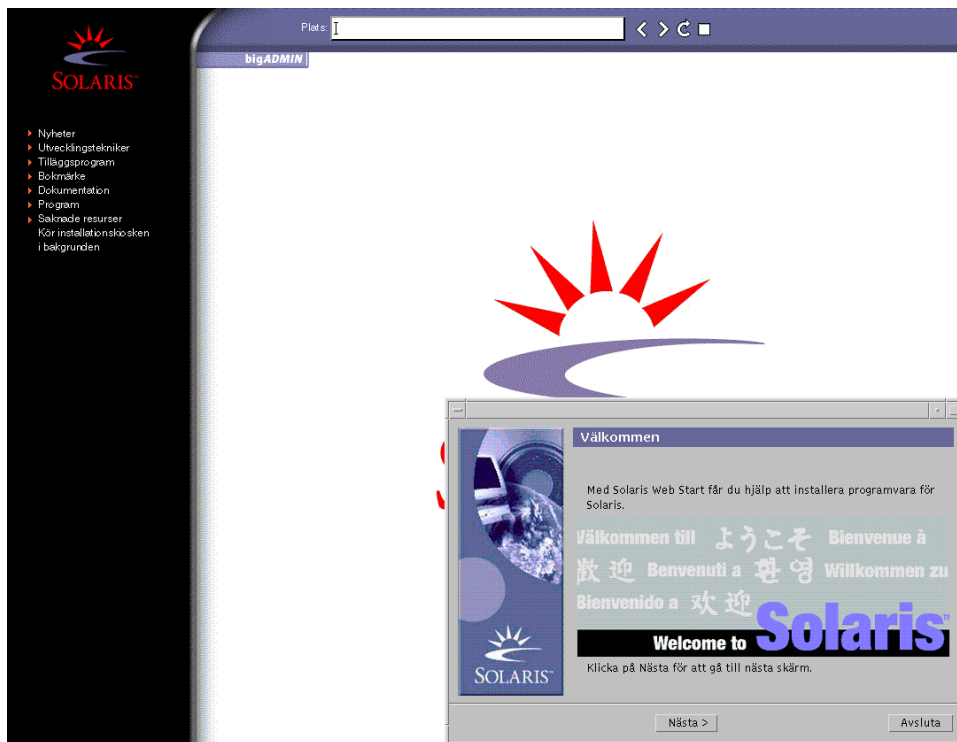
SOLARIS™

Nyheter
Utvecklingstekniker
Tilläggsprogram
Bokmärke
Dokumentation
Program
Saknade resurser
Kör installationskiosken i bakgrunden

Plats:

bigADMIN

Välkommen

Med Solaris Web Start får du hjälp att installera programvara för Solaris.

Välkommen till ようこそ Bienvenue à 歡迎 Benvenuti a 환영 Willkommen zu Bienvenido a 欢迎

Welcome to Solaris™

Klicka på Nästa för att gå till nästa skärm.

SOLARIS™

Nästa >

Avsluta